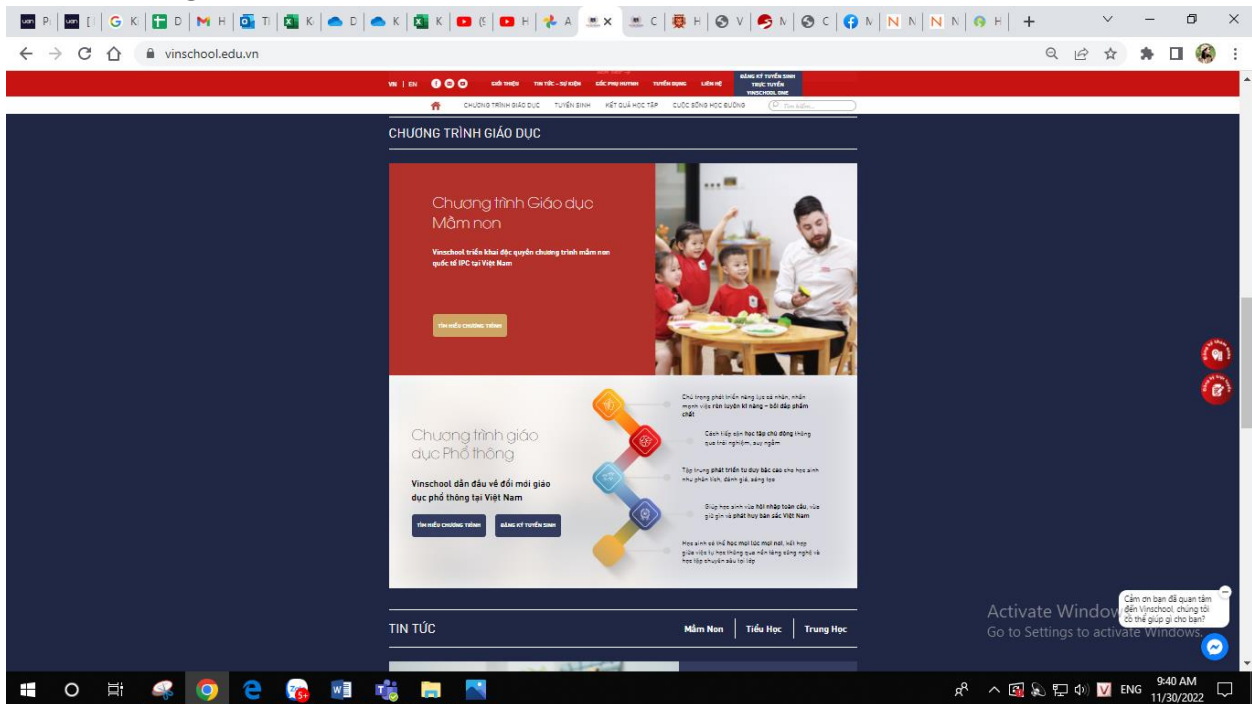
vinschool.edu.vn

VN | EN GIỚI THIỆU TIN TỨC - SỰ KIỆN GÓC PHỤ HUYNH TUYỂN DỤNG LIÊN HỆ ĐĂNG KÝ TUYỂN SINH TRỰC TUYẾN VINSCHOOL ONE

CHƯƠNG TRÌNH GIÁO DỤC TUYỂN SINH KẾT QUẢ HỌC TẬP CUỘC SỐNG HỌC ĐƯỜNG Tìm kiếm...

CHƯƠNG TRÌNH GIÁO DỤC

Chương trình Giáo dục Mầm non

Vinschool triển khai độc quyền chương trình mầm non quốc tế IPC tại Việt Nam

TÌM HIỂU CHƯƠNG TRÌNH

Chương trình giáo dục Phổ thông

Vinschool dẫn đầu về đổi mới giáo dục phổ thông tại Việt Nam

TÌM HIỂU CHƯƠNG TRÌNH ĐĂNG KÝ TUYỂN SINH

Chú trọng phát triển năng lực cá nhân, nhấn mạnh việc rèn luyện kĩ năng - bồi đắp phẩm chất

Cách tiếp cận học tập chủ động thông qua trải nghiệm, suy ngẫm

Tập trung phát triển tư duy bậc cao cho học sinh như phân tích, đánh giá, sáng tạo

Giúp học sinh vừa hội nhập toàn cầu, vừa giữ gìn và phát huy bản sắc Việt Nam

Học sinh có thể học mọi lúc mọi nơi, kết hợp giữa việc tự học thông qua nền tảng công nghệ và học tập chuyên sâu tại lớp

TIN TỨC

Mầm Non Tiểu Học Trung Học

Cảm ơn bạn đã quan tâm đến Vinschool, chúng tôi có thể giúp gì cho bạn?

Activate Windows
Go to Settings to activate Windows.

ENG 9:40 AM 11/30/2022